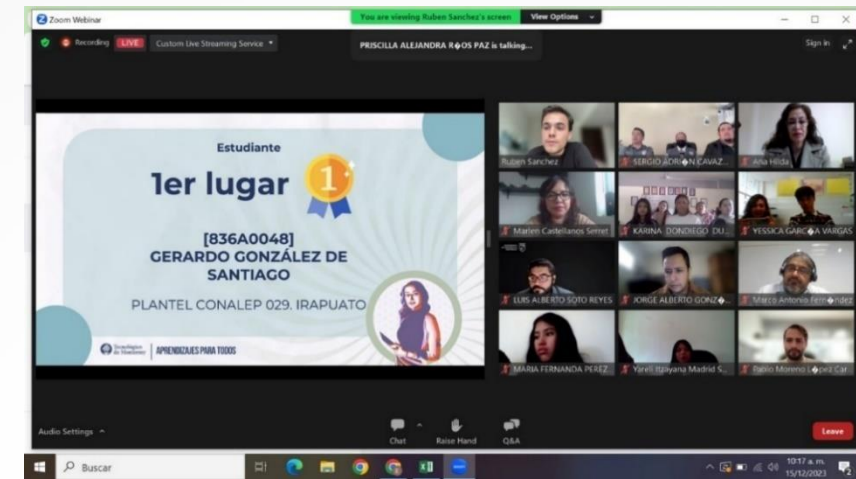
Zoom Webinar

You are viewing Ruben Sanchez's screen View Options

Recording LIVE Custom Live Streaming Service

PRISCILLA ALEJANDRA R�OS PAZ is talking...

Sign in

Estudiante

1er lugar

1

[836A0048]
GERARDO GONZÁLEZ DE SANTIAGO

PLANTEL CONALEP 029. IRAPUATO

Tecnológico de Monterrey | APRENDIZAJES PARA TODOS

Ruben Sanchez

SERGIO ADRI�N CAVAZ...

Ana Hilda

Marlen Castellanos Serret

KARINA DONDIEGO DU...

YESSICA GARC�A VARGAS

LUIS ALBERTO SOTO REYES

JORGE ALBERTO GONZ�...

Marco Antonio Fern�ndez

MARIA FERNANDA PEREZ...

Yareli Itzayana Madrid S...

Pablo Moreno L�pez Car...

Audio Settings

Chat

Raise Hand

Q&A

Leave

Buscar

10:17 a. m.
15/12/2023